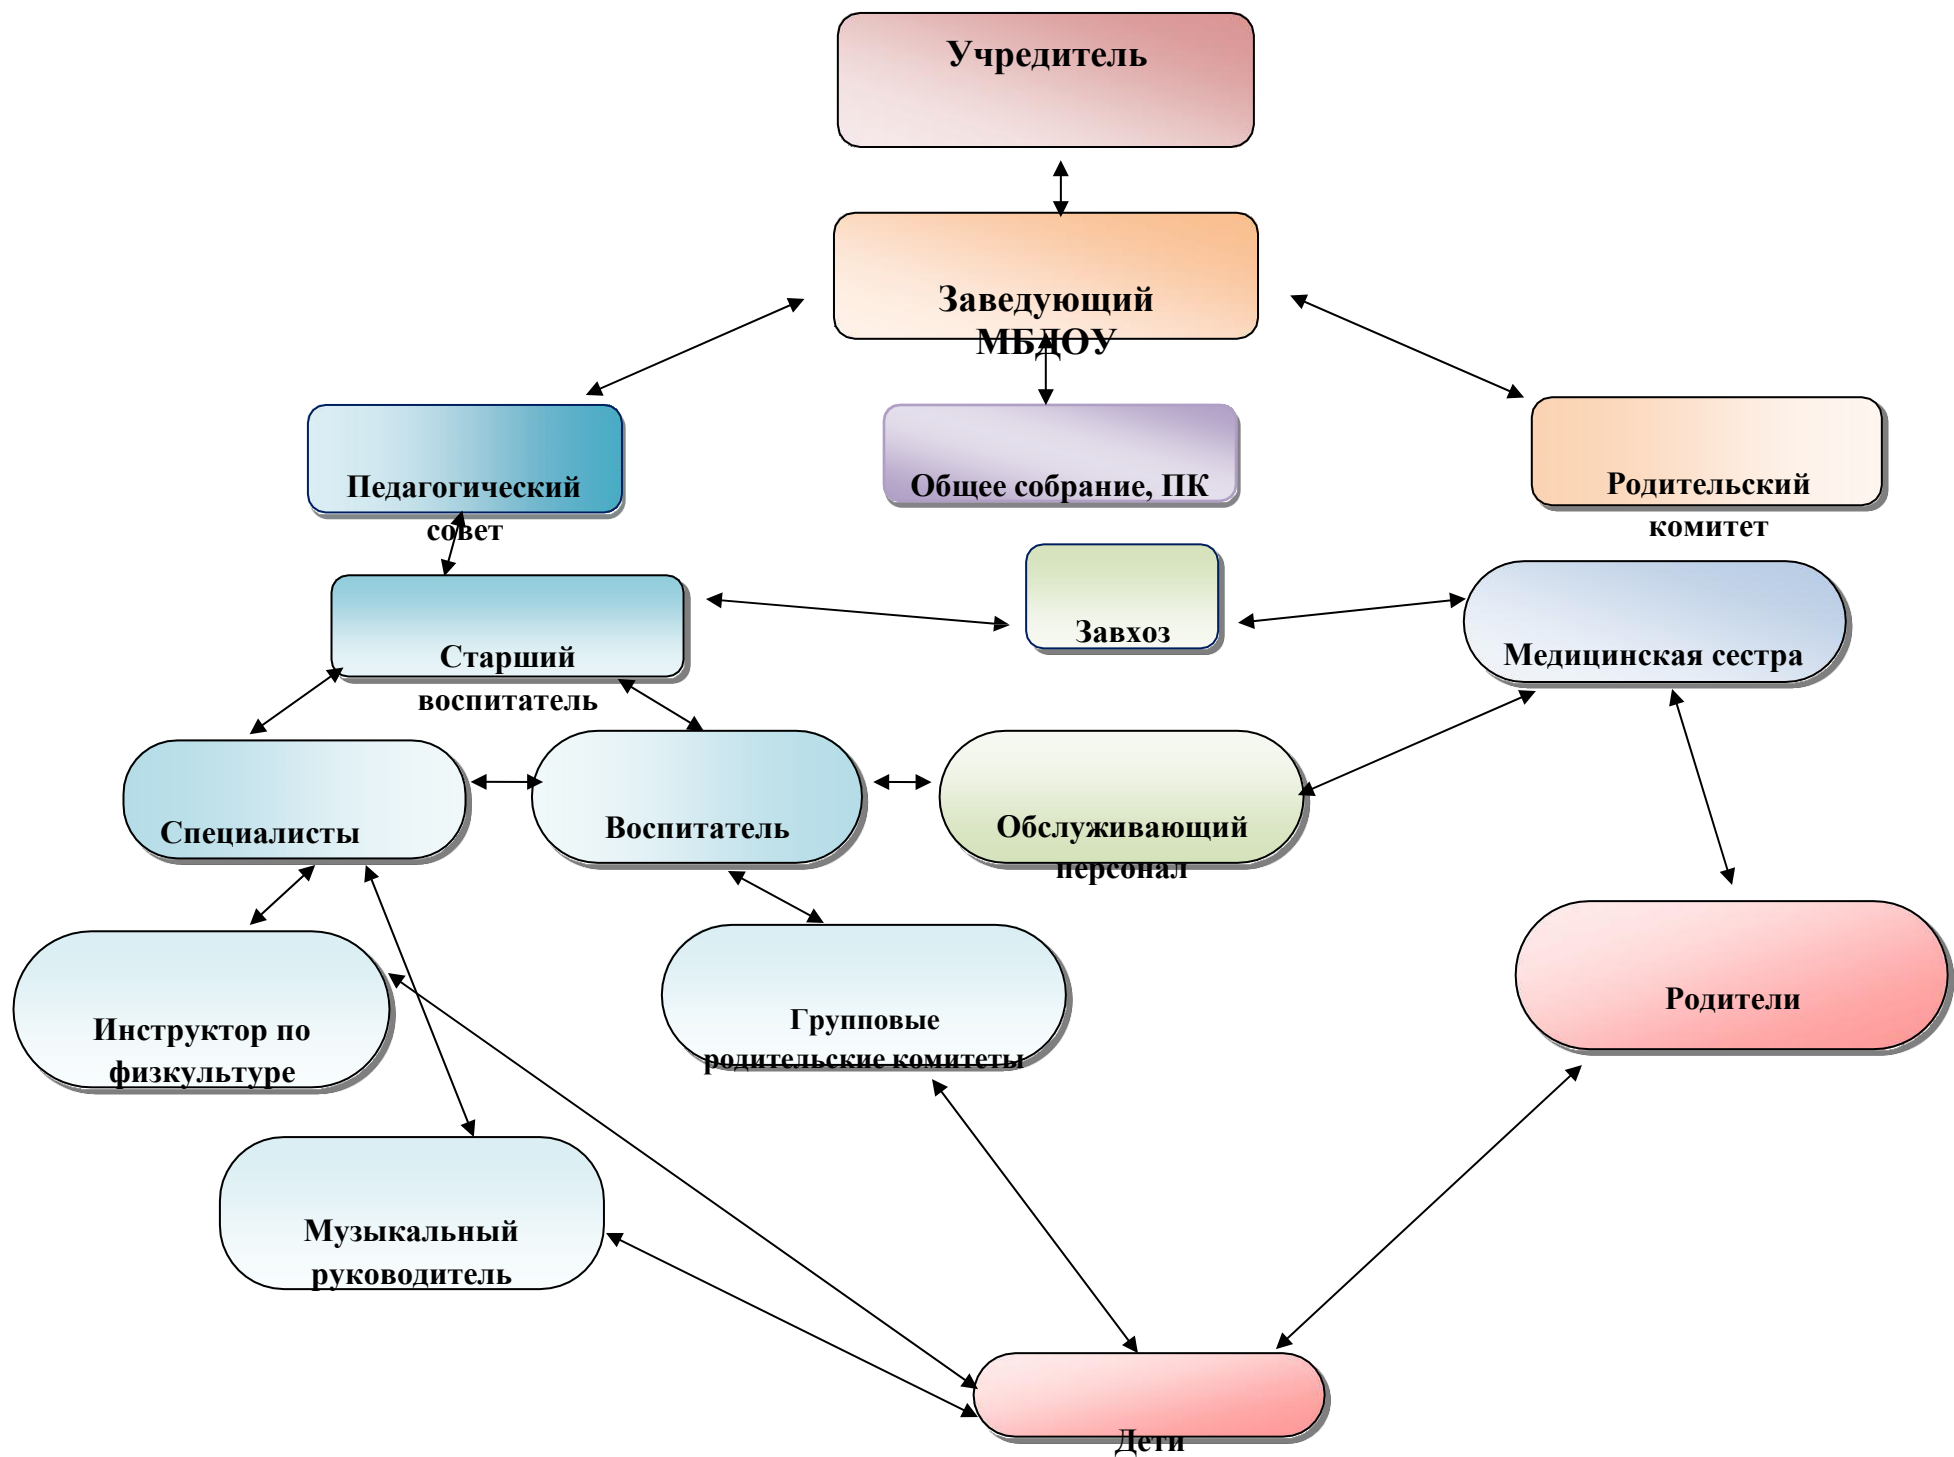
Учредитель

Заведующий МБДОУ

Педагогический совет

Общее собрание, ПК

Родительский комитет

Старший воспитатель

Завхоз

Медицинская сестра

Специалисты

Воспитатель

Обслуживающий персонал

Инструктор по физкультуре

Групповые родительские комитеты

Родители

Музыкальный руководитель

Дети